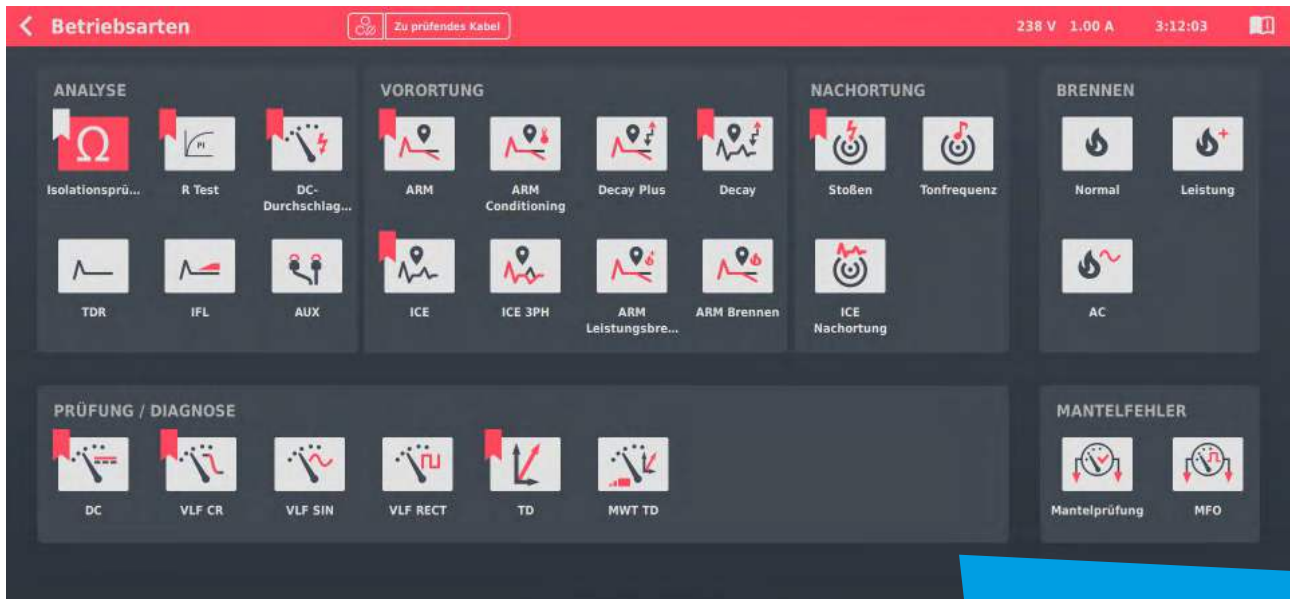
Betriebsarten

Zu prüfendes Kabel

238 V 1.00 A 3:12:03

ANALYSE

$\Omega$

Isolationsprü...

PI

R Test

DC-Durchschlag...

TDR

IFL

AUX

VORORTUNG

ARM

ARM Conditioning

Decay Plus

Decay

ICE

ICE 3PH

ARM Leistungsbre...

ARM Brennen

NACHORTUNG

Stoßen

Tonfrequenz

ICE Nachortung

BRENNEN

Normal

Leistung

AC

PRÜFUNG / DIAGNOSE

DC

VLF CR

VLF SIN

VLF RECT

TD

MWT TD

MANTELFEHLER

Mantelprüfung

MFO